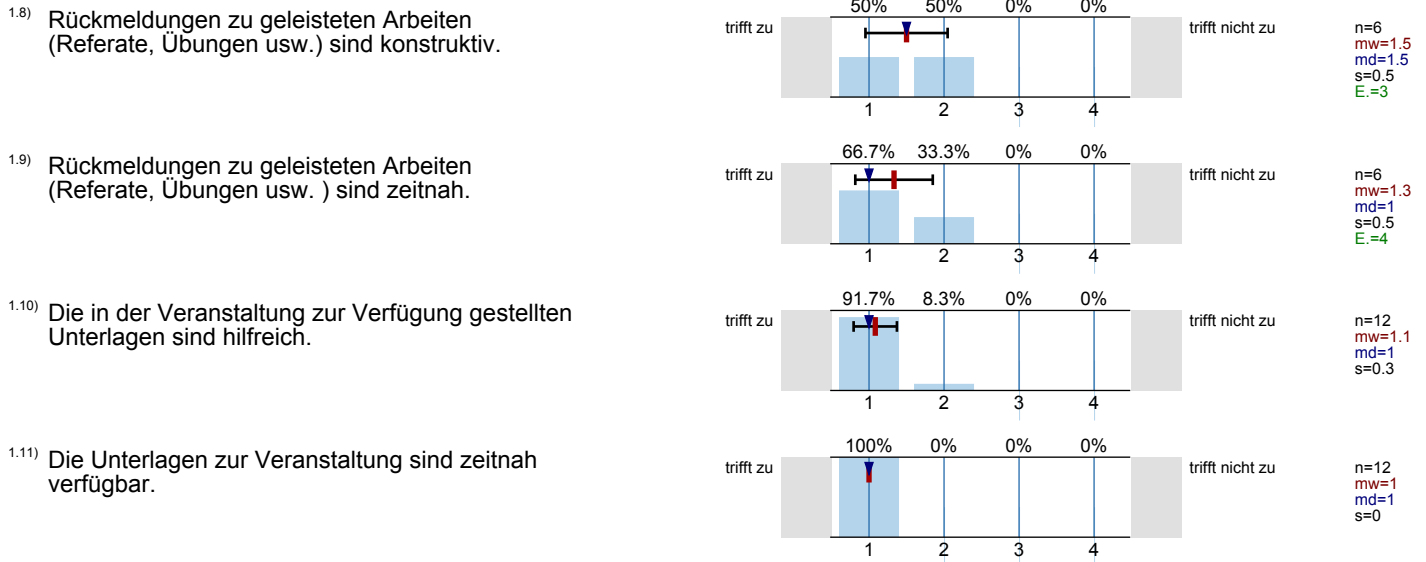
1.8) Rückmeldungen zu geleisteten Arbeiten (Referate, Übungen usw.) sind konstruktiv.

50% 50% 0% 0%
trifft zu
1 2 3 4
trifft nicht zu
n=6
mw=1.5
md=1.5
s=0.5
E.=3

1.9) Rückmeldungen zu geleisteten Arbeiten (Referate, Übungen usw. ) sind zeitnah.

66.7% 33.3% 0% 0%
trifft zu
1 2 3 4
trifft nicht zu
n=6
mw=1.3
md=1
s=0.5
E.=4

1.10) Die in der Veranstaltung zur Verfügung gestellten Unterlagen sind hilfreich.

91.7% 8.3% 0% 0%
trifft zu
1 2 3 4
trifft nicht zu
n=12
mw=1.1
md=1
s=0.3

1.11) Die Unterlagen zur Veranstaltung sind zeitnah verfügbar.

100% 0% 0% 0%
trifft zu
1 2 3 4
trifft nicht zu
n=12
mw=1
md=1
s=0